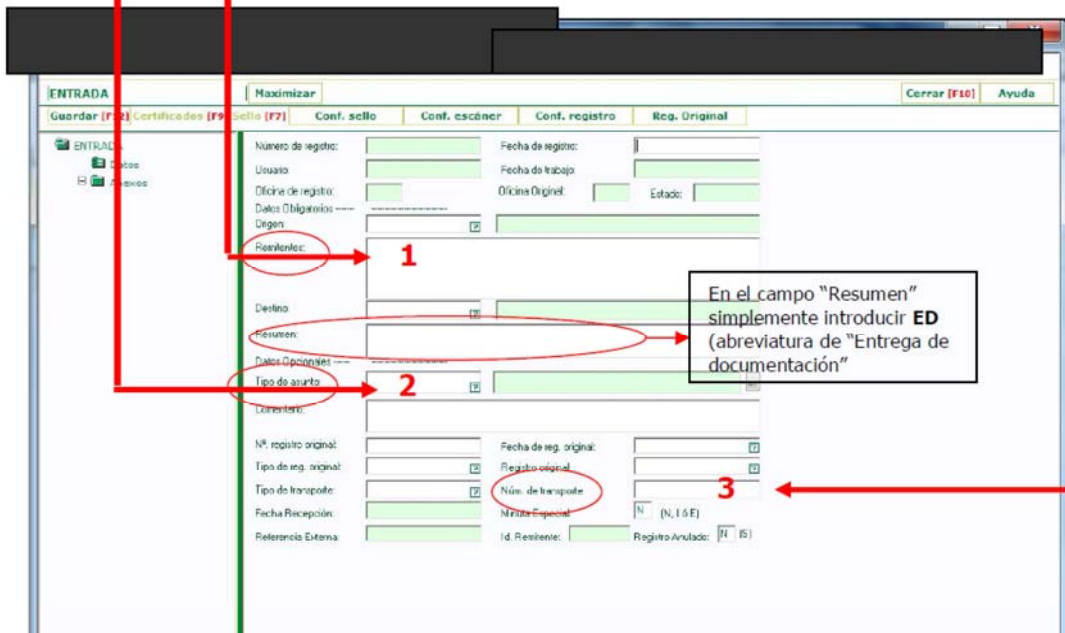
ENTRADA
Maximizar
Cerrar [F10]
Ayuda
Guardar [F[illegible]] Certificados [F9] Sello [F7]
Conf. sello
Conf. escáner
Conf. registro
Reg. Original

ENTRADA
Datos
Anexos

Número de registro:
Fecha de registro:
Usuario:
Fecha de trabajo:
Oficina de registro:
Oficina Original:
Estado:
Datos Obligatorios
Origen:
Remitentes:
1
Destino:
Resumen:
En el campo "Resumen" simplemente introducir **ED** (abreviatura de "Entrega de documentación"
Datos Opcionales
Tipo de asunto:
2
Comentario:
Nº. registro original:
Fecha de reg. original:
Tipo de reg. original:
Registro original:
Tipo de transporte:
Núm. de transporte
3
Fecha Recepción:
Minuta Especial:
N
(N, I ó E)
Referencia Externa:
Id. Remitente:
Registro Anulado:
N
(S)